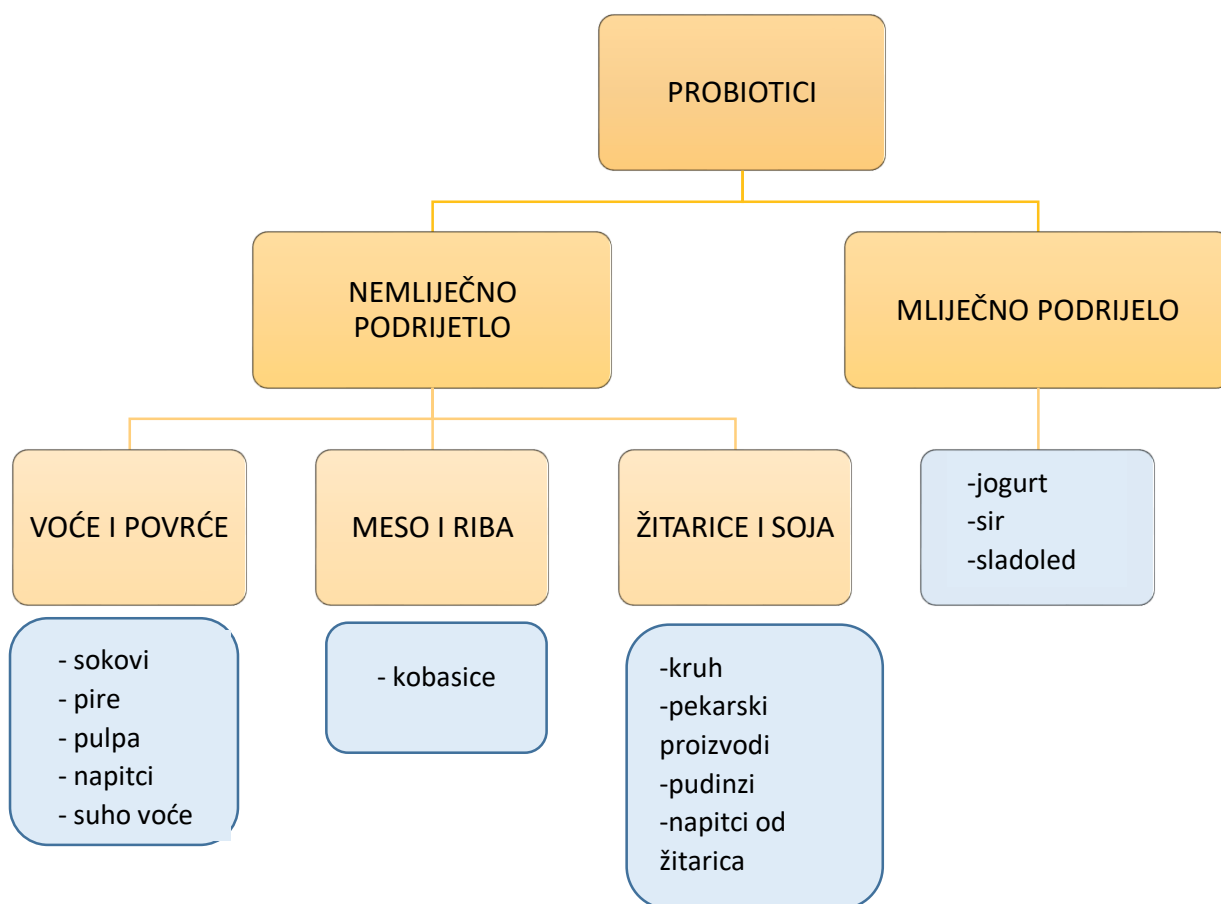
PROBIOTICI

NEMLIJEČNO PODRIJETLO

MLIJEČNO PODRIJELO

VOĆE I POVRĆE

MESO I RIBA

ŽITARICE I SOJA

-jogurt
-sir
-sladoled

- sokovi
- pire
- pulpa
- napitci
- suho voće

- kobasice

-kruh
-pekarski proizvodi
-pudinzi
-napitci od žitarica